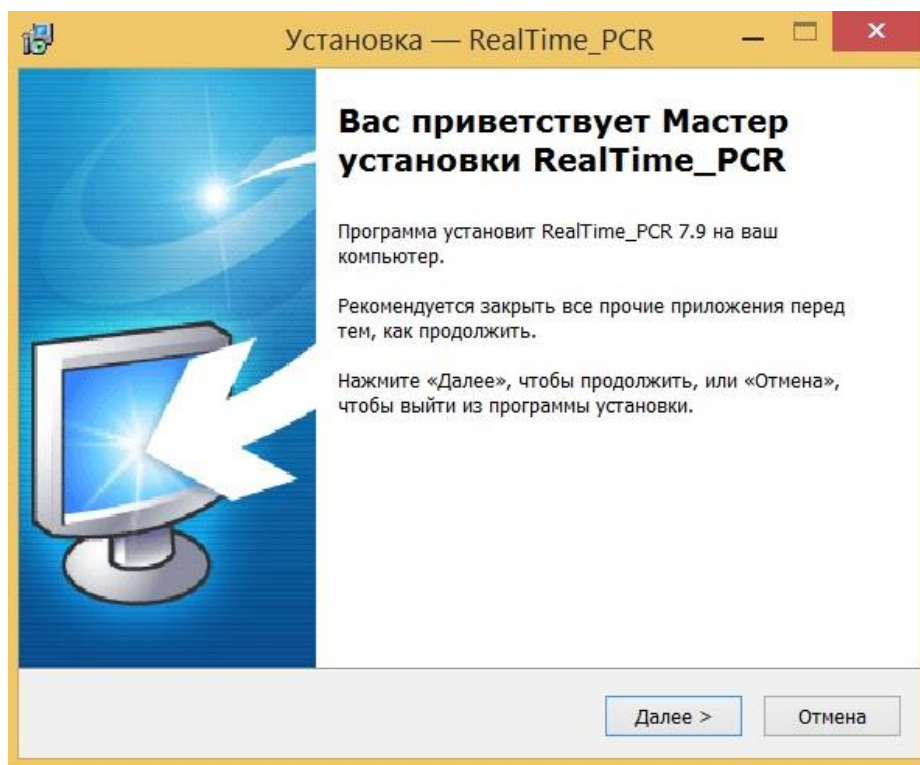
Установка — RealTime_PCR

Вас приветствует Мастер установки RealTime_PCR

Программа установит RealTime_PCR 7.9 на ваш компьютер.

Рекомендуется закрыть все прочие приложения перед тем, как продолжить.

Нажмите «Далее», чтобы продолжить, или «Отмена», чтобы выйти из программы установки.

Далее >

Отмена